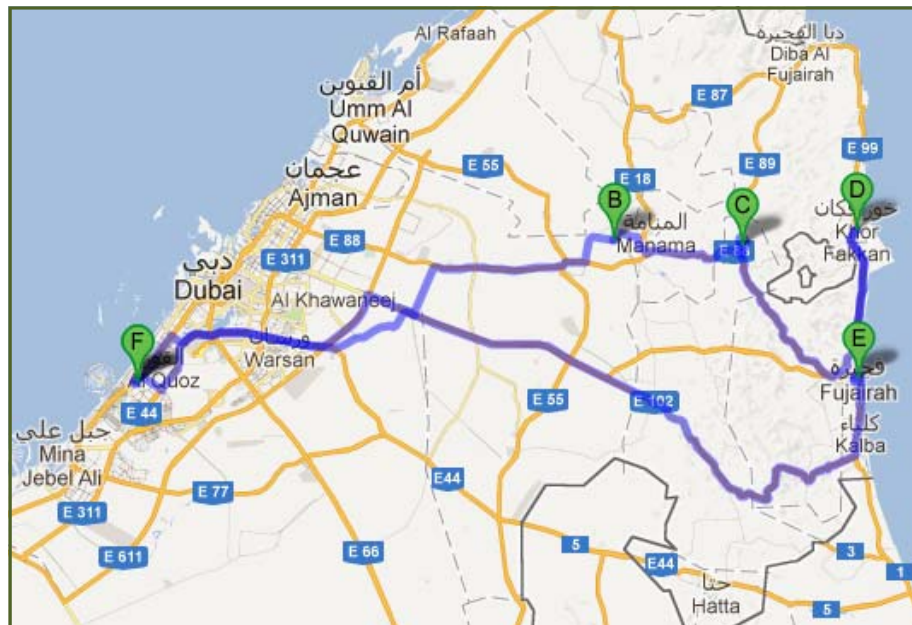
Al Rafaah

دبا الفجيرة
Diba Al Fujairah

أم القيوين
Umm Al Quwain

E 87

عجمان
Ajman

E 55

E 89

E 99

E 18

B

C

D

المنامة
Manama

خورفكان
Khor Fakkan

E 88

دبي
Dubai

E 311

E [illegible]

Al Khawaneej

F

القوز
Al Quoz

ورسان
Warsan

E

فجيرة
Fujairah

E 44

E 55

E 102

كلباء
Kalba

جبل علي
Mina Jebel Ali

E 77

E44

E 311

E 611

E 66

5

E44

حتا
Hatta

3

1

5